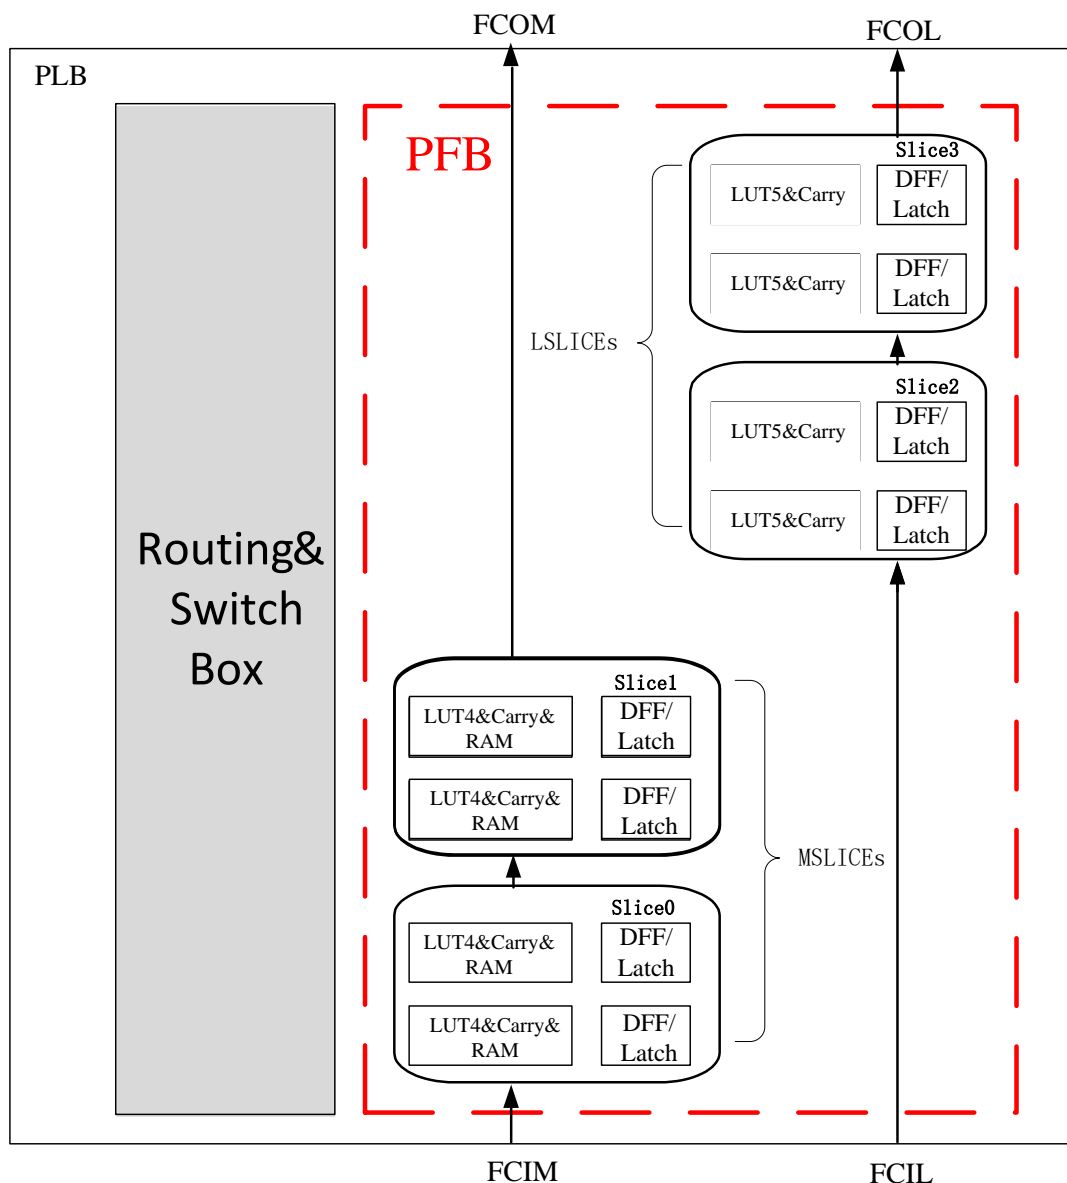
FCOM

FCOL

PLB

PFB

Slice3

LUT5&Carry

DFF/ Latch

LUT5&Carry

DFF/ Latch

LSLICEs

Slice2

LUT5&Carry

DFF/ Latch

LUT5&Carry

DFF/ Latch

Routing& Switch Box

Slice1

LUT4&Carry& RAM

DFF/ Latch

LUT4&Carry& RAM

DFF/ Latch

MSLICEs

Slice0

LUT4&Carry& RAM

DFF/ Latch

LUT4&Carry& RAM

DFF/ Latch

FCIM

FCIL